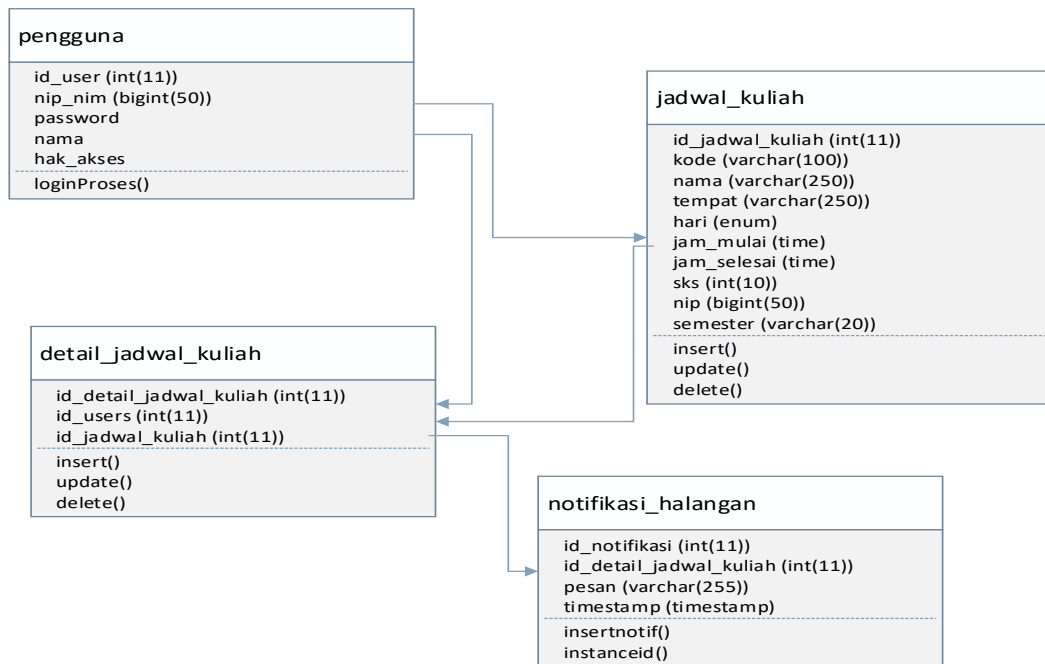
pengguna

id_user (int(11))
nip_nim (bigint(50))
password
nama
hak_akses

loginProses()

jadwal_kuliah

id_jadwal_kuliah (int(11))
kode (varchar(100))
nama (varchar(250))
tempat (varchar(250))
hari (enum)
jam_mulai (time)
jam_selesai (time)
sks (int(10))
nip (bigint(50))
semester (varchar(20))

insert()
update()
delete()

detail_jadwal_kuliah

id_detail_jadwal_kuliah (int(11))
id_users (int(11))
id_jadwal_kuliah (int(11))

insert()
update()
delete()

notifikasi_halangan

id_notifikasi (int(11))
id_detail_jadwal_kuliah (int(11))
pesan (varchar(255))
timestamp (timestamp)

insertnotif()
instanceid()